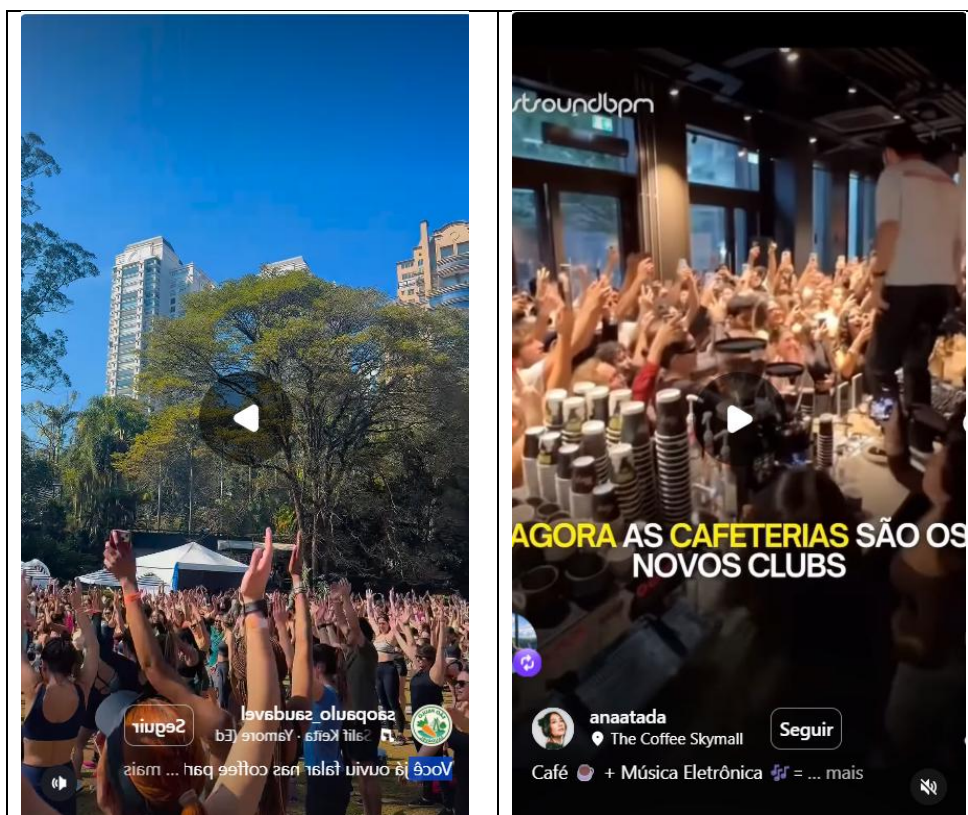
saopaulo_saudavel
Salif Keita · Yamore (Ed
Seguir
Você já ouviu falar nas coffee par ... mais

mqdbnuoɿts

AGORA AS CAFETERIAS SÃO OS NOVOS CLUBS

anaatada
The Coffee Skymall
Seguir
Café ☕ + Música Eletrônica 🎶 = ... mais